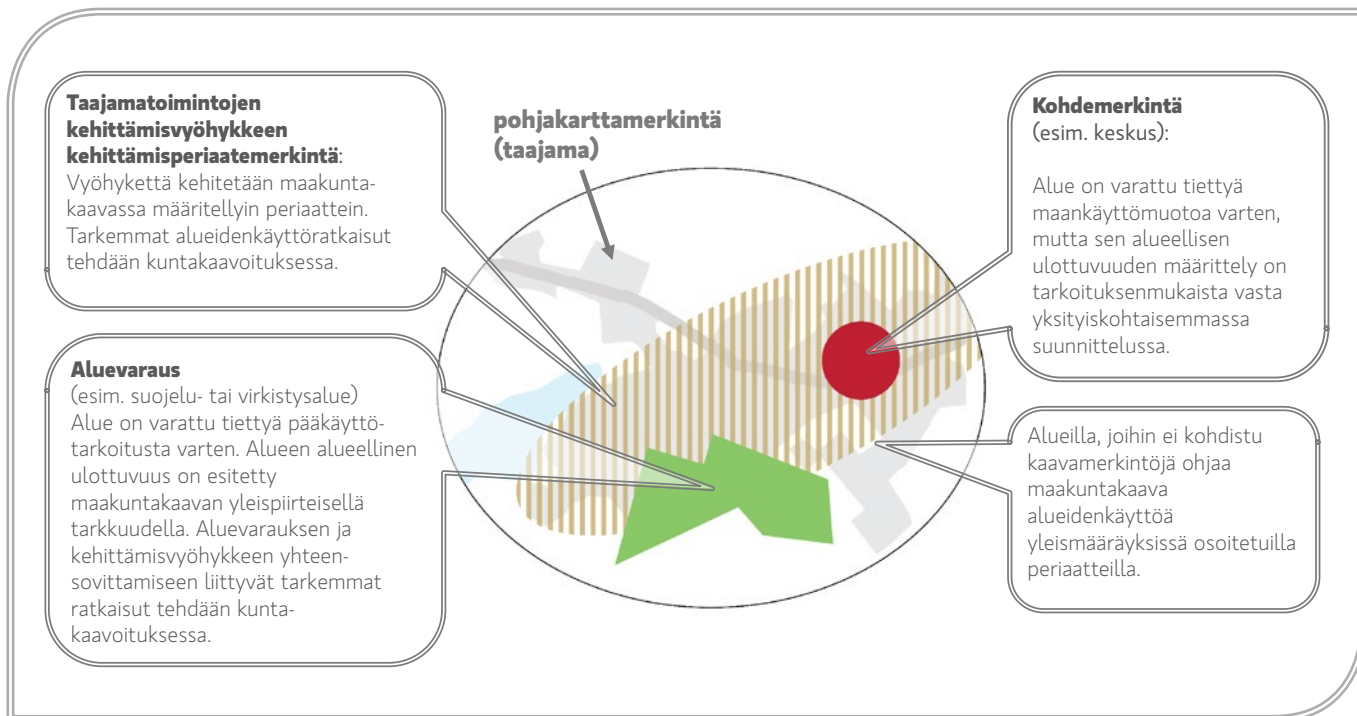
**Taajamatoimintojen kehittämisvyöhykkeen kehittämisperiaatemerkintä**:
Vyöhykettä kehitetään maakuntakaavassa määritellyin periaattein. Tarkemmat alueidenkäyttöratkaisut tehdään kuntakaavoituksessa.

pohjakarttamerkintä (taajama)

**Kohdemerkintä**
(esim. keskus):

Alue on varattu tiettyä maankäyttömuotoa varten, mutta sen alueellisen ulottuvuuden määrittely on tarkoituksenmukaista vasta yksityiskohtaisemmassa suunnittelussa.

**Aluevaraus**
(esim. suojelu- tai virkistysalue)
Alue on varattu tiettyä pääkäyttötarkoitusta varten. Alueen alueellinen ulottuvuus on esitetty maakuntakaavan yleispiirteisellä tarkkuudella. Aluevarauksen ja kehittämisvyöhykkeen yhteensovittamiseen liittyvät tarkemmat ratkaisut tehdään kuntakaavoituksessa.

Alueilla, joihin ei kohdistu kaavamerkintöjä ohjaa maakuntakaava alueidenkäyttöä yleismääräyksissä osoitetuilla periaatteilla.